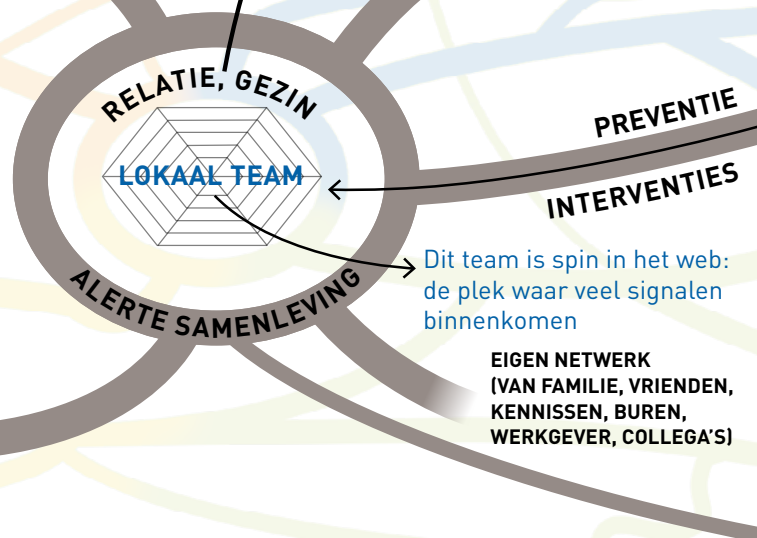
RELATIE, GEZIN

LOKAAL TEAM

PREVENTIE

INTERVENTIES

Dit team is spin in het web: de plek waar veel signalen binnenkomen

ALERTE SAMENLEVING

EIGEN NETWERK (VAN FAMILIE, VRIENDEN, KENNISSEN, BUREN, WERKGEVER, COLLEGA'S)